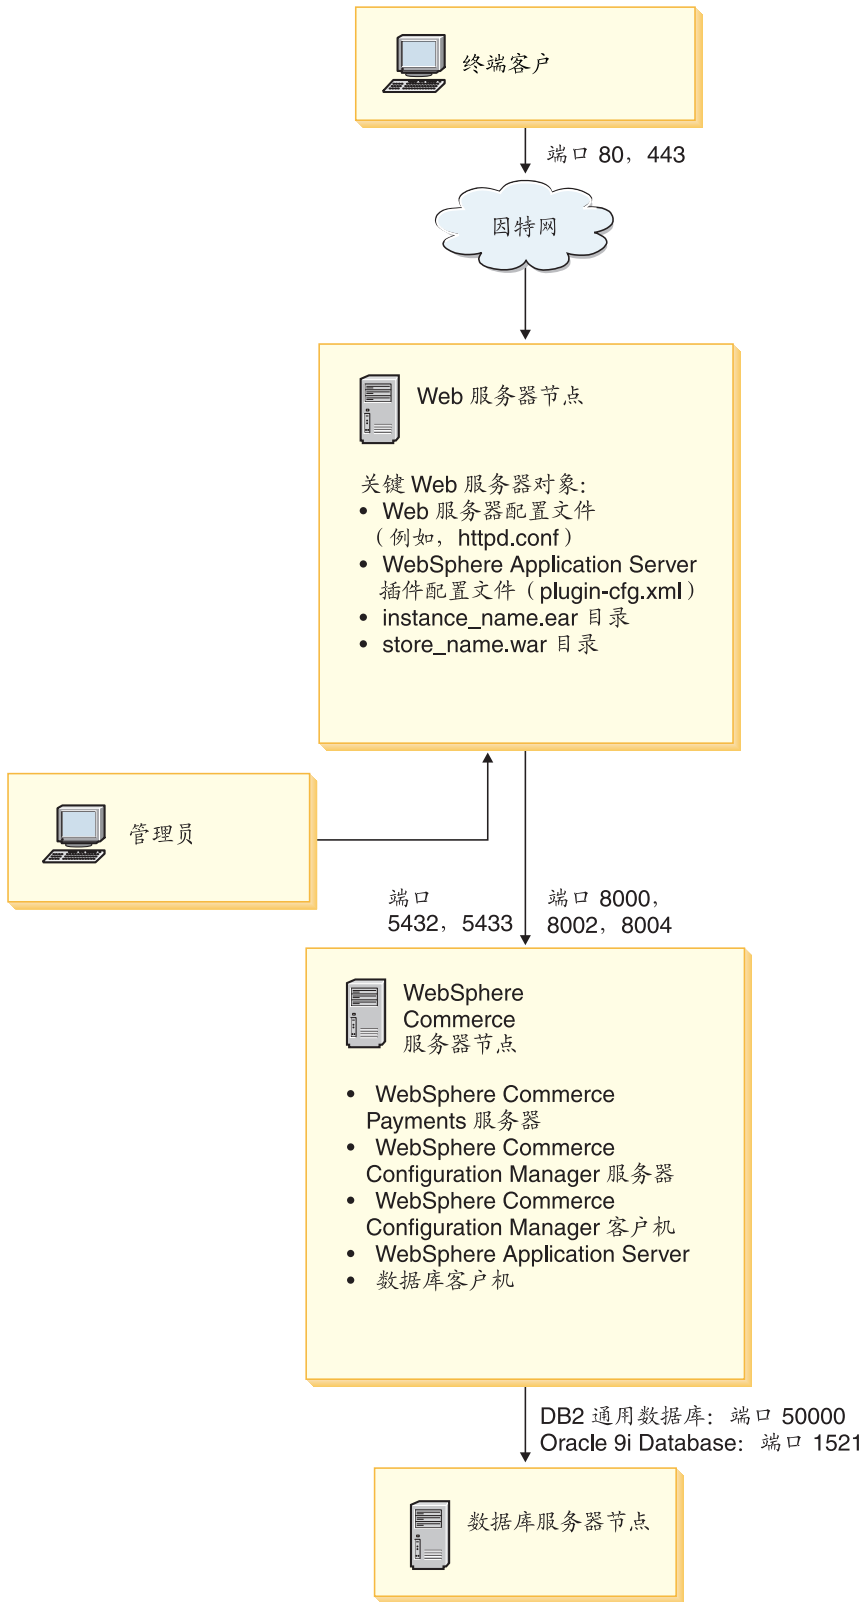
终端客户

端口 80，443

因特网

Web 服务器节点

关键 Web 服务器对象:
• Web 服务器配置文件（例如，httpd.conf）
• WebSphere Application Server 插件配置文件（plugin-cfg.xml）
• instance_name.ear 目录
• store_name.war 目录

管理员

端口 5432，5433

端口 8000，8002，8004

WebSphere Commerce 服务器节点

• WebSphere Commerce Payments 服务器
• WebSphere Commerce Configuration Manager 服务器
• WebSphere Commerce Configuration Manager 客户机
• WebSphere Application Server
• 数据库客户机

DB2 通用数据库: 端口 50000
Oracle 9i Database: 端口 1521

数据库服务器节点